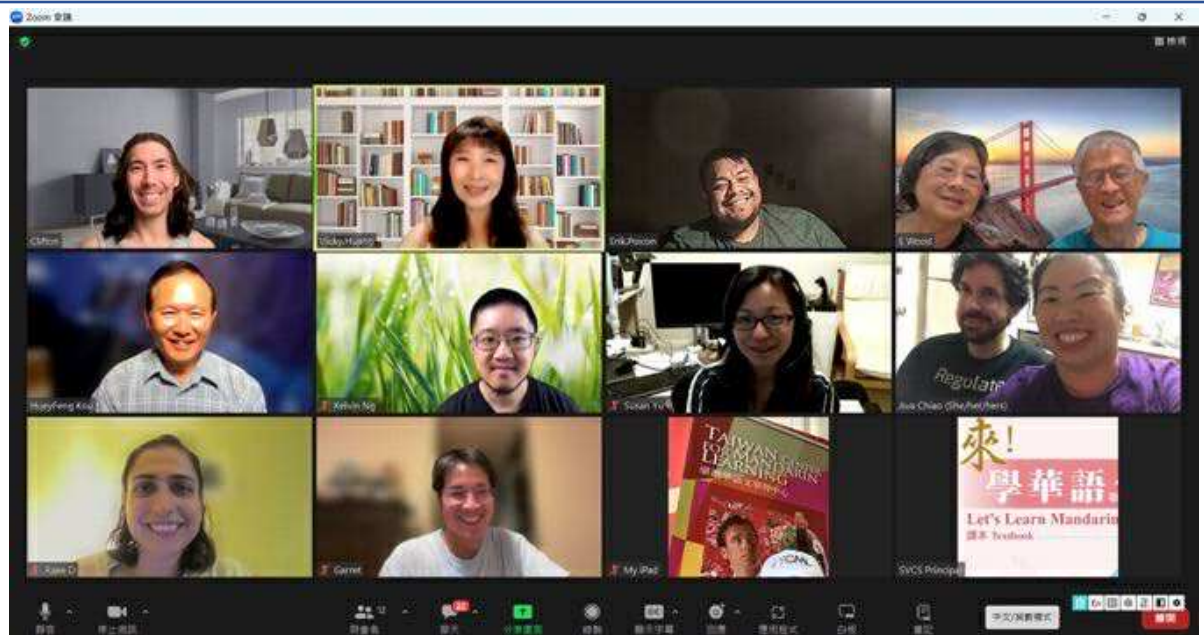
Zoom 會議

檢視

Clifton

Vicky Huang

Erik Pascon

E Wood

Hueyfeng Kou

Kelvin Ng

Susan Yu

Jiva Chiao (She/her/hers)

Regulate

Rajee D

Garret

My iPad

TAIWAN CENTER FOR MANDARIN LEARNING

SVCS Principal

來！學華語

Let's Learn Mandarin

課本 Textbook

靜音

停止視訊

12

參與者

聊天

分享畫面

錄製

顯示字幕

反應

應用程式

白板

筆記

中文/英數模式

離開